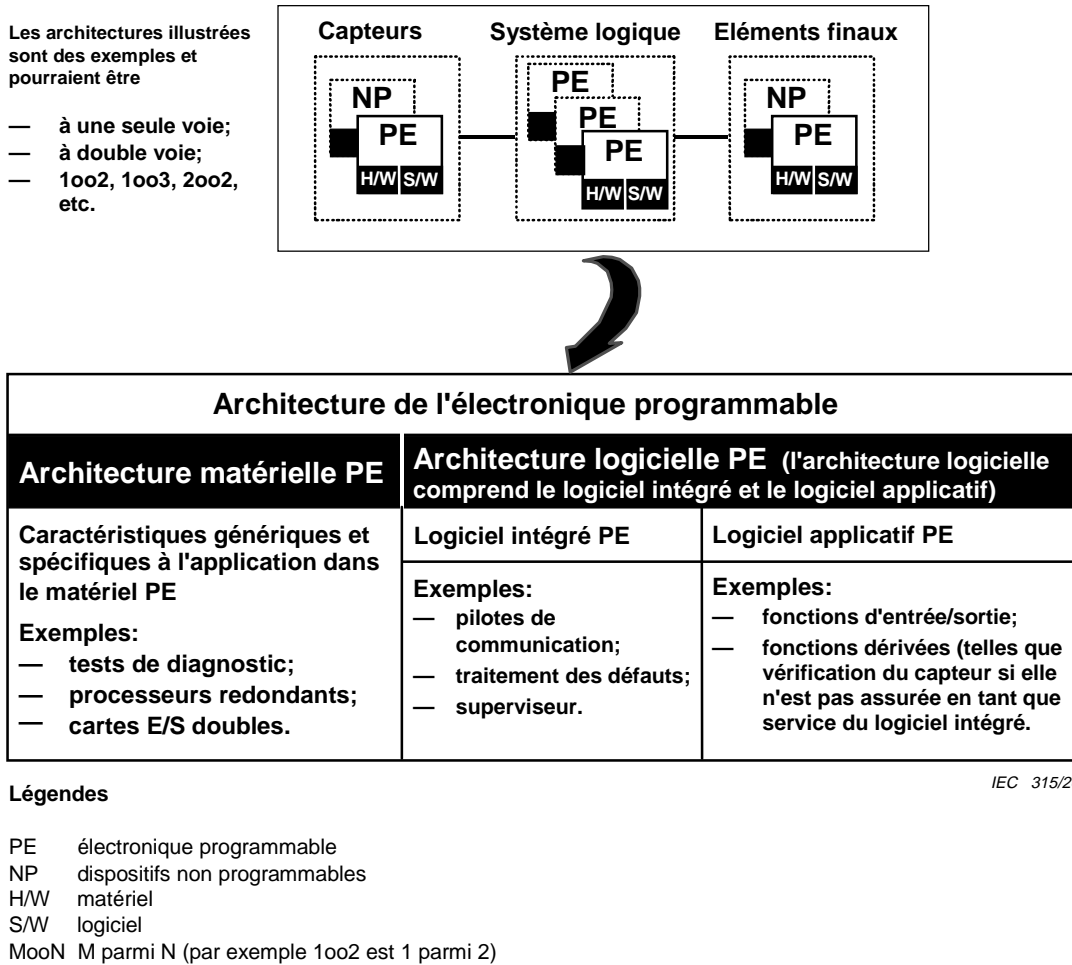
Les architectures illustrées sont des exemples et pourraient être

— à une seule voie;
— à double voie;
— 1oo2, 1oo3, 2oo2, etc.

Capteurs

NP

PE

H/W S/W

Système logique

PE

PE

PE

H/W S/W

Eléments finaux

NP

PE

H/W S/W

Architecture de l'électronique programmable

| Architecture matérielle PE | Architecture logicielle PE (l'architecture logicielle comprend le logiciel intégré et le logiciel applicatif) | |
|---|---|---|
| Caractéristiques génériques et spécifiques à l'application dans le matériel PE | Logiciel intégré PE | Logiciel applicatif PE |
| Exemples: — tests de diagnostic; — processeurs redondants; — cartes E/S doubles. | Exemples: — pilotes de communication; — traitement des défauts; — superviseur. | Exemples: — fonctions d'entrée/sortie; — fonctions dérivées (telles que vérification du capteur si elle n'est pas assurée en tant que service du logiciel intégré. |

IEC 315/2

Légendes

PE électronique programmable
NP dispositifs non programmables
H/W matériel
S/W logiciel
MooN M parmi N (par exemple 1oo2 est 1 parmi 2)